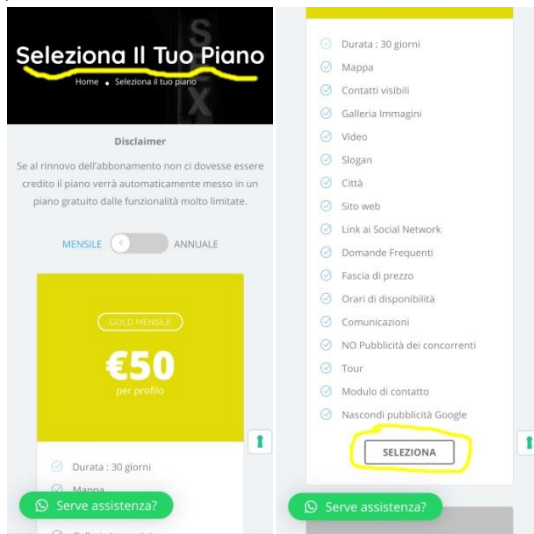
Seleziona Il Tuo Piano

Home ■ Seleziona il tuo piano

Disclaimer

Se al rinnovo dell'abbonamento non ci dovesse essere credito il piano verrà automaticamente messo in un piano gratuito dalle funzionalità molto limitate.

MENSILE ANNUALE

GOLD MENSILE

€50

per profilo

Durata : 30 giorni

Mappa

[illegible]

Serve assistenza?

Durata : 30 giorni

Mappa

Contatti visibili

Galleria Immagini

Video

Slogan

Città

Sito web

Link ai Social Network

Domande Frequenti

Fascia di prezzo

Orari di disponibilità

Comunicazioni

NO Pubblicità dei concorrenti

Tour

Modulo di contatto

Nascondi pubblicità Google

SELEZIONA

Serve assistenza?